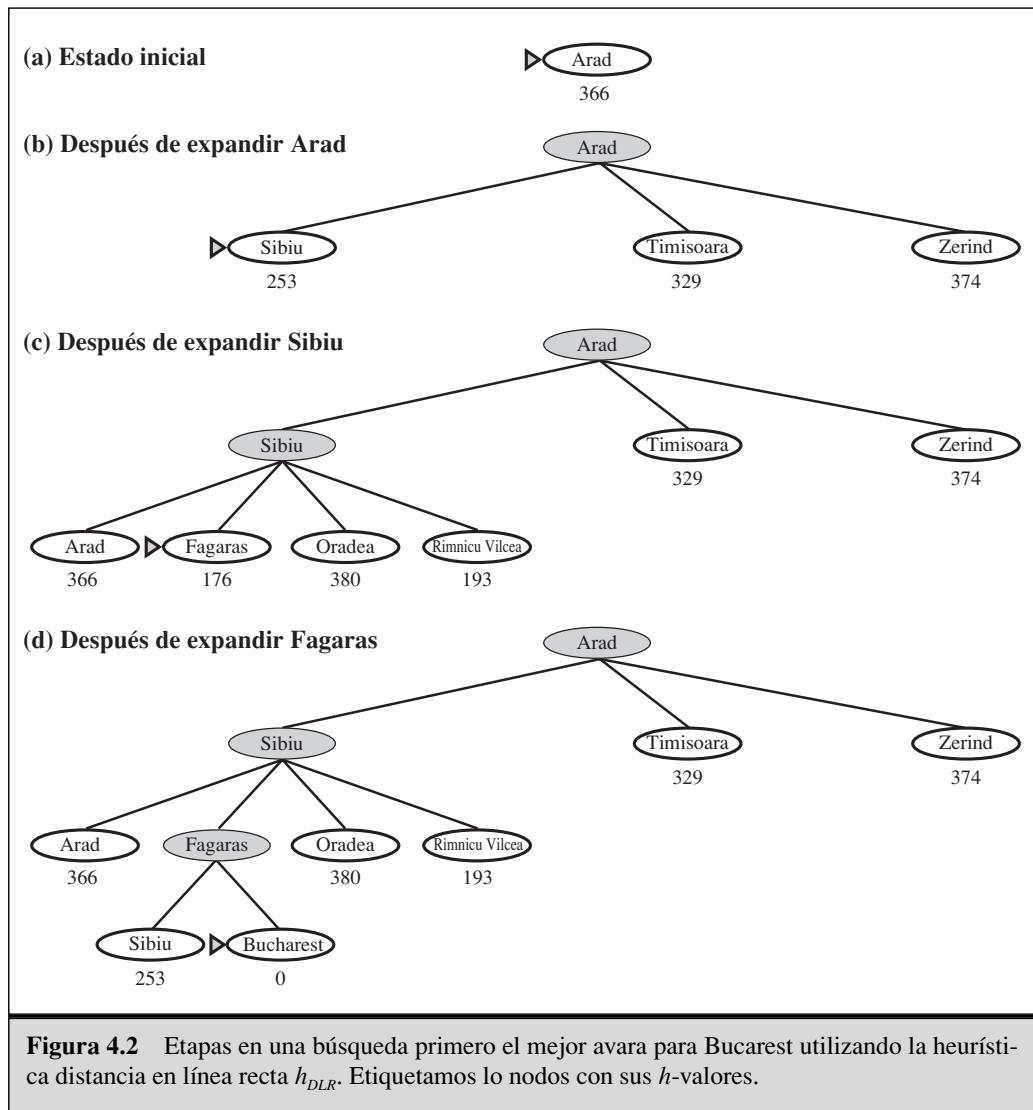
(a) Estado inicial

Arad
366

(b) Después de expandir Arad

Arad

Sibiu
253

Timisoara
329

Zerind
374

(c) Después de expandir Sibiu

Arad

Sibiu

Timisoara
329

Zerind
374

Arad
366

Fagaras
176

Oradea
380

Rimnicu Vilcea
193

(d) Después de expandir Fagaras

Arad

Sibiu

Timisoara
329

Zerind
374

Arad
366

Fagaras

Oradea
380

Rimnicu Vilcea
193

Sibiu
253

Bucharest
0

**Figura 4.2** Etapas en una búsqueda primero el mejor avara para Bucarest utilizando la heurística distancia en línea recta $h_{DLR}$. Etiquetamos lo nodos con sus $h$-valores.